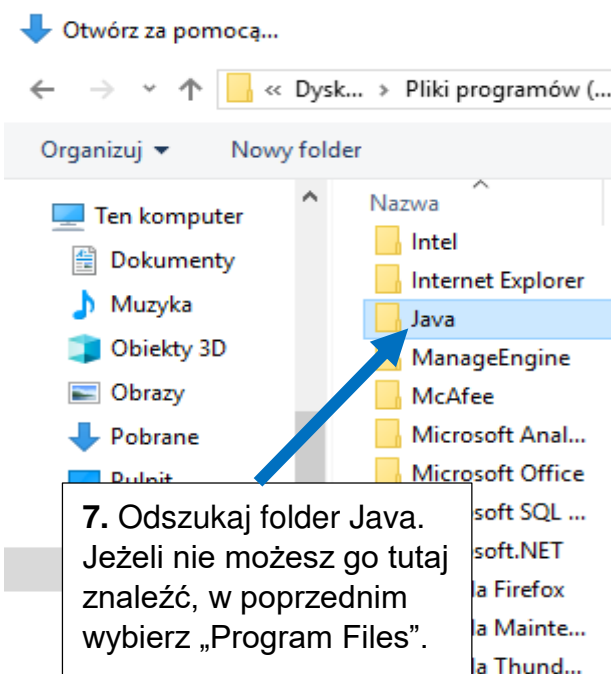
Otwórz za pomocą...

« Dysk... › Pliki programów (...

Organizuj ▾ Nowy folder

Ten komputer
Dokumenty
Muzyka
Obiekty 3D
Obrazy
Pobrane
Pulpit

Nazwa
Intel
Internet Explorer
Java
ManageEngine
McAfee
Microsoft Anal...
Microsoft Office
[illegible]soft SQL ...
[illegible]soft.NET
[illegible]la Firefox
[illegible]la Mainte...
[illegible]la Thund...

**7.** Odszukaj folder Java. Jeżeli nie możesz go tutaj znaleźć, w poprzednim wybierz „Program Files".